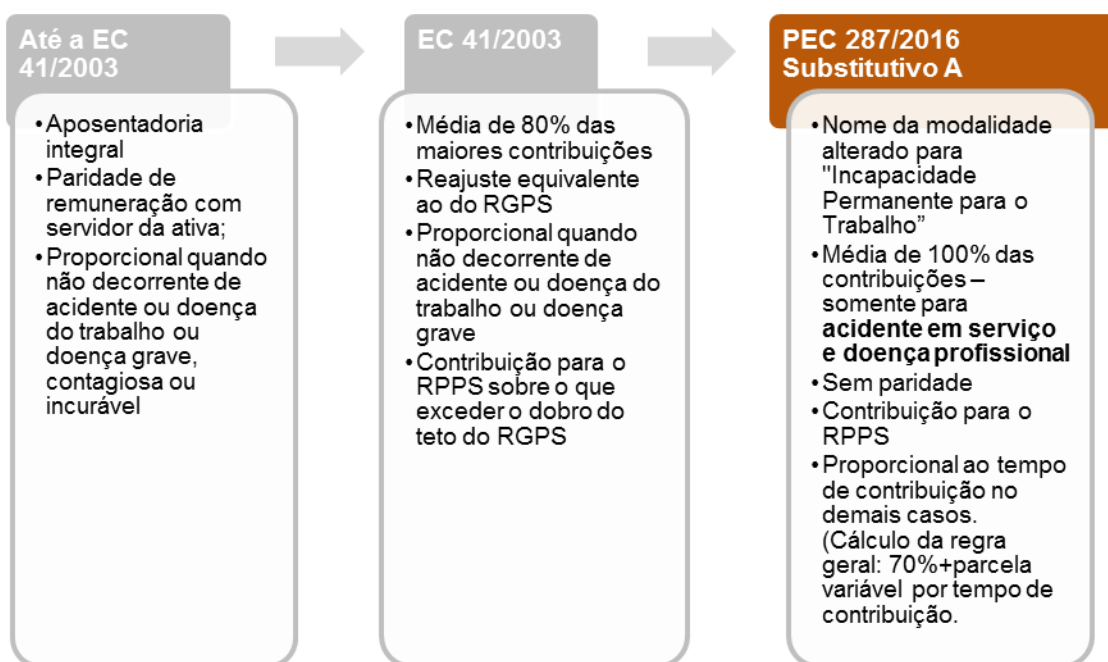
Até a EC 41/2003

- Aposentadoria integral
- Paridade de remuneração com servidor da ativa;
- Proporcional quando não decorrente de acidente ou doença do trabalho ou doença grave, contagiosa ou incurável

EC 41/2003

- Média de 80% das maiores contribuições
- Reajuste equivalente ao do RGPS
- Proporcional quando não decorrente de acidente ou doença do trabalho ou doença grave
- Contribuição para o RPPS sobre o que exceder o dobro do teto do RGPS

PEC 287/2016 Substitutivo A

- Nome da modalidade alterado para "Incapacidade Permanente para o Trabalho"
- Média de 100% das contribuições – somente para **acidente em serviço e doença profissional**
- Sem paridade
- Contribuição para o RPPS
- Proporcional ao tempo de contribuição no demais casos. (Cálculo da regra geral: 70%+parcela variável por tempo de contribuição.